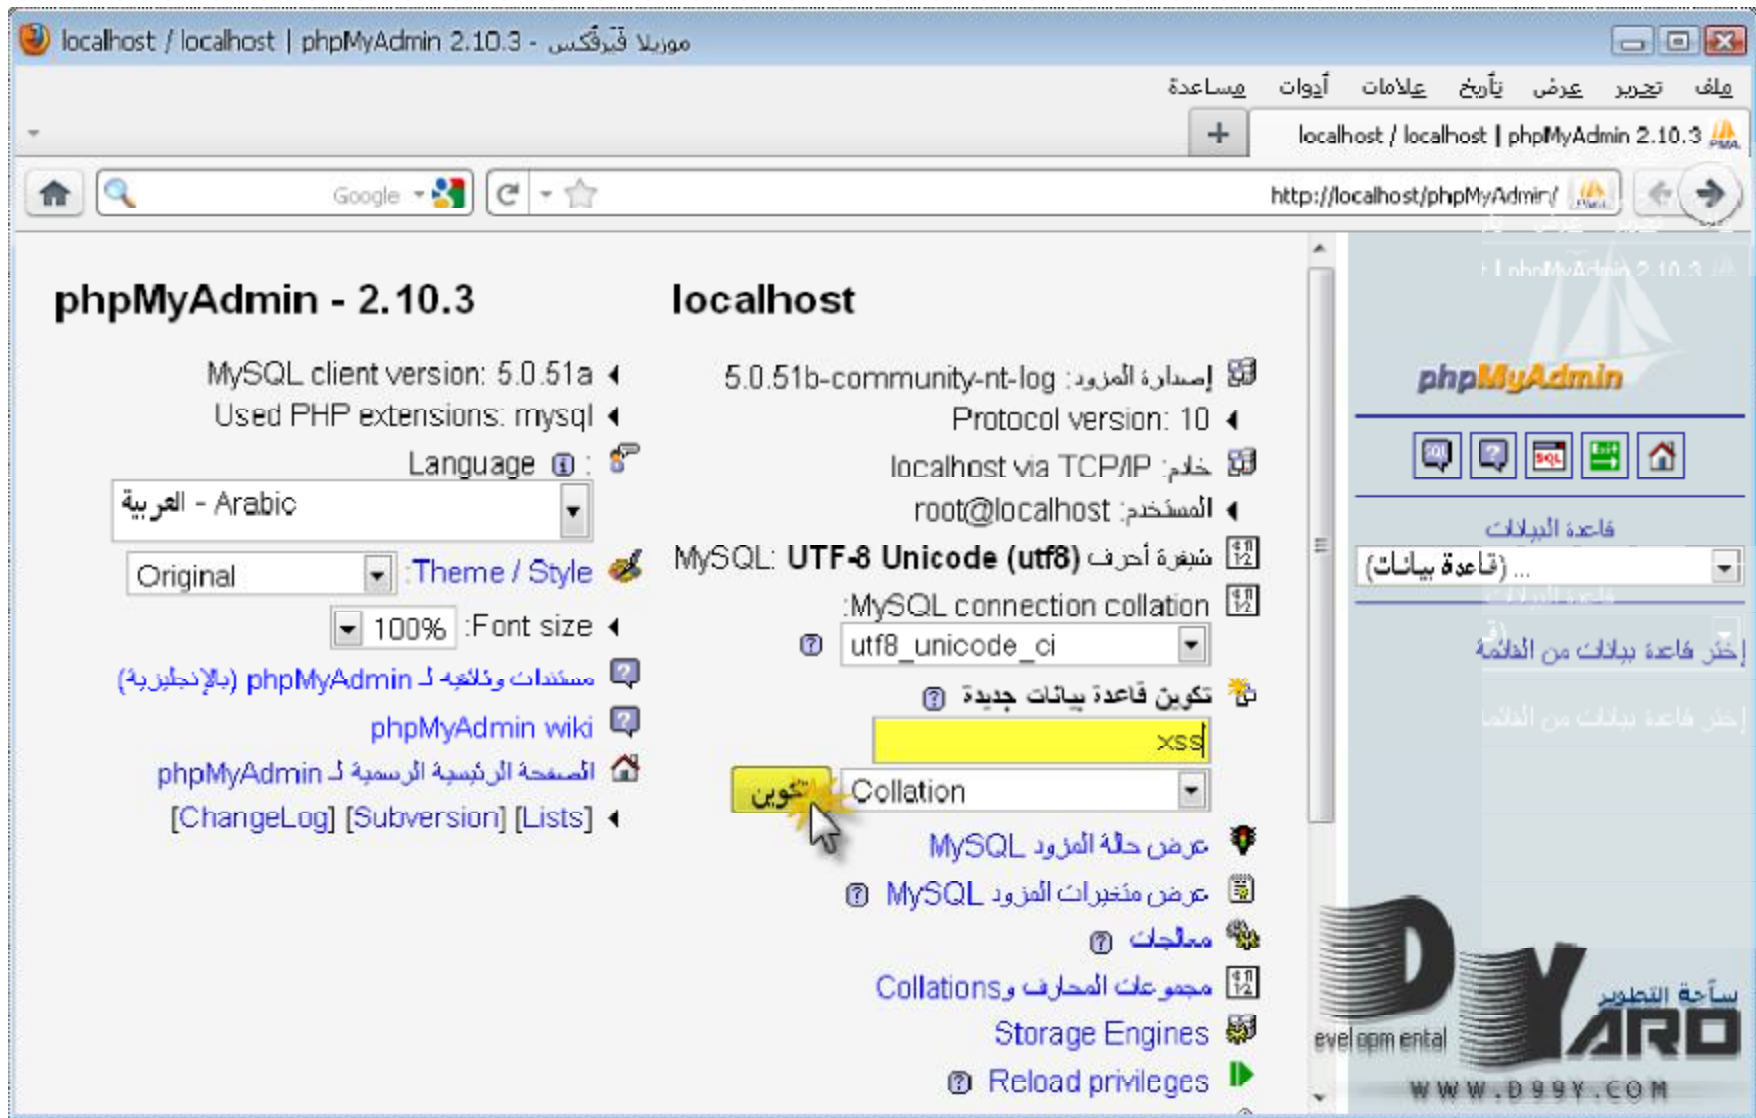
localhost / localhost | phpMyAdmin 2.10.3 - موزيلا فَيَرْفُكْس

ملف تحرير عرض تأريخ علامات أدوات مساعدة

localhost / localhost | phpMyAdmin 2.10.3

http://localhost/phpMyAdmin/

Google

phpMyAdmin

قاعدة البيانات

(قاعدة بيانات) ...

إختر قاعدة بيانات من القائمة

localhost

إصدارة المزود: 5.0.51b-community-nt-log

Protocol version: 10

خادم: localhost via TCP/IP

المستخدم: root@localhost

شيفرة أحرف MySQL: UTF-8 Unicode (utf8)

MySQL connection collation:

utf8_unicode_ci

تكوين قاعدة بيانات جديدة

xss

Collation

تكوين

عرض حالة المزود MySQL

عرض متغيرات المزود MySQL

معالجات

مجموعات المحارف وCollations

Storage Engines

Reload privileges

phpMyAdmin - 2.10.3

MySQL client version: 5.0.51a

Used PHP extensions: mysql

Language :

العربية - Arabic

Original

Theme / Style:

100%

Font size:

مستندات ووثائق لـ phpMyAdmin (بالإنجليزية)

phpMyAdmin wiki

الصفحة الرئيسية الرسمية لـ phpMyAdmin

[ChangeLog] [Subversion] [Lists]

ساحة التطوير

evelopmental

DYARO

WWW.D99Y.COM